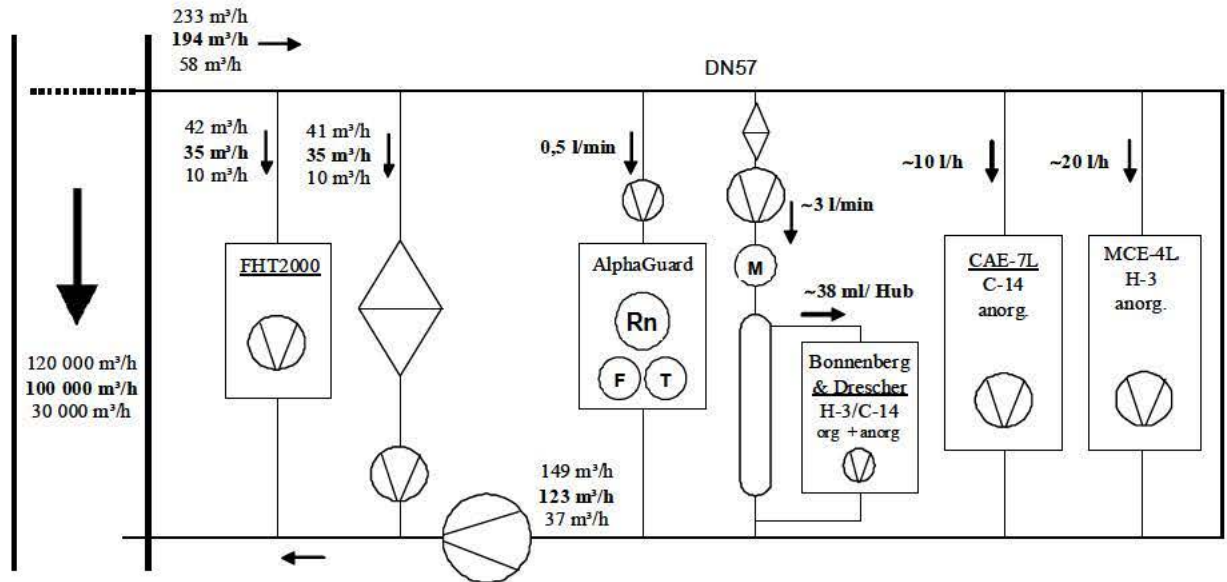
233 m³/h
**194 m³/h**
58 m³/h

DN57

42 m³/h
**35 m³/h**
10 m³/h

41 m³/h
**35 m³/h**
10 m³/h

**0,5 l/min**

**~3 l/min**

**~10 l/h**

**~20 l/h**

FHT2000

AlphaGuard
Rn
F
T

M

**~38 ml/ Hub**

Bonnenberg & Drescher
H-3/C-14
org +anorg

CAE-7L
C-14
anorg.

MCE-4L
H-3
anorg.

120 000 m³/h
**100 000 m³/h**
30 000 m³/h

149 m³/h
**123 m³/h**
37 m³/h